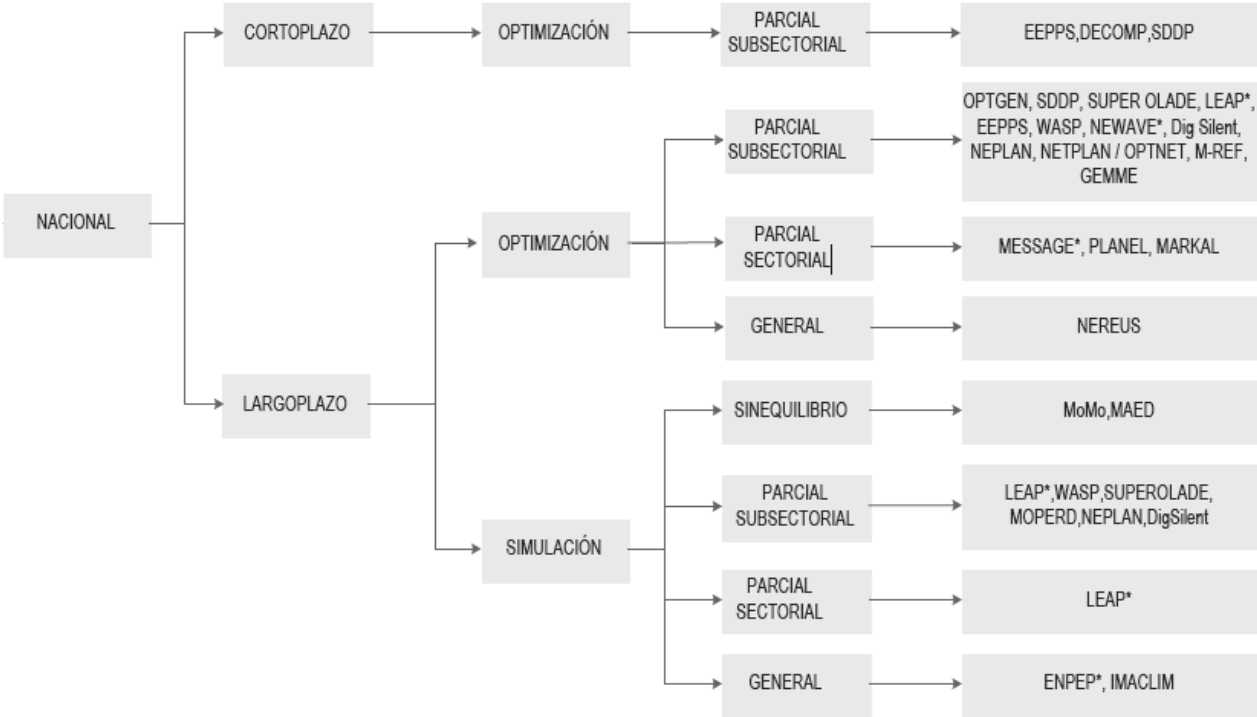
NACIONAL

CORTOPLAZO

OPTIMIZACIÓN

PARCIAL SUBSECTORIAL

EEPPS,DECOMP,SDDP

LARGOPLAZO

OPTIMIZACIÓN

PARCIAL SUBSECTORIAL

OPTGEN, SDDP, SUPER OLADE, LEAP*, EEPPS, WASP, NEWAVE*, Dig Silent, NEPLAN, NETPLAN / OPTNET, M-REF, GEMME

PARCIAL SECTORIAL

MESSAGE*, PLANEL, MARKAL

GENERAL

NEREUS

SIMULACIÓN

SINEQUILIBRIO

MoMo,MAED

PARCIAL SUBSECTORIAL

LEAP*,WASP,SUPEROLADE, MOPERD,NEPLAN,DigSilent

PARCIAL SECTORIAL

LEAP*

GENERAL

ENPEP*, IMACLIM